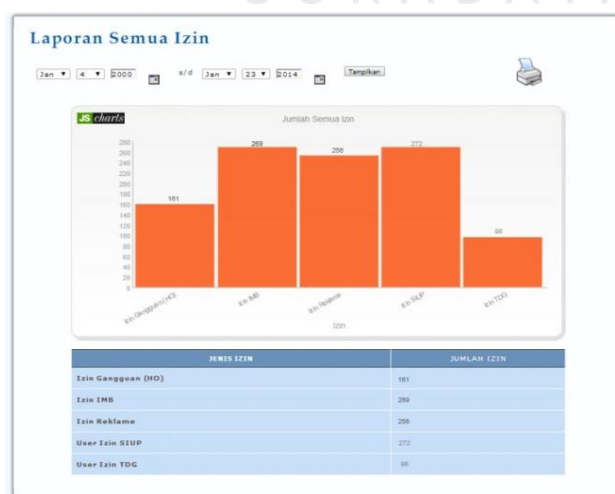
Laporan Semua Izin

Jan ▼ 4 ▼ 2000 s/d Jan ▼ 23 ▼ 2014 Tampilkan

JS charts

Jumlah Semua Izin

280
260
240
220
200
180
160
140
120
100
80
60
40
20
0

161
269
256
272
98

Izin Gangguan (HO)
Izin IMB
Izin Reklame
Izin SIUP
Izin TDG

Izin

| JENIS IZIN | JUMLAH IZIN |
|---|---|
| Izin Gangguan (HO) | 161 |
| Izin IMB | 269 |
| Izin Reklame | 256 |
| User Izin SIUP | 272 |
| User Izin TDG | 98 |